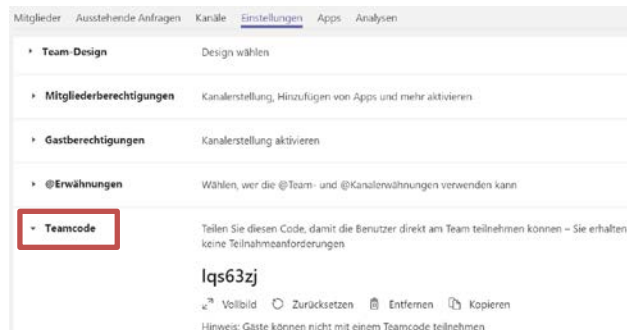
Mitglieder Ausstehende Anfragen Kanäle Einstellungen Apps Analysen

Team-Design | Design wählen

Mitgliederberechtigungen | Kanalerstellung, Hinzufügen von Apps und mehr aktivieren

Gastberechtigungen | Kanalerstellung aktivieren

@Erwähnungen | Wählen, wer die @Team- und @Kanalerwähnungen verwenden kann

Teamcode | Teilen Sie diesen Code, damit die Benutzer direkt am Team teilnehmen können – Sie erhalten keine Teilnahmeanforderungen

lqs63zj

Vollbild Zurücksetzen Entfernen Kopieren

Hinweis: Gäste können nicht mit einem Teamcode teilnehmen